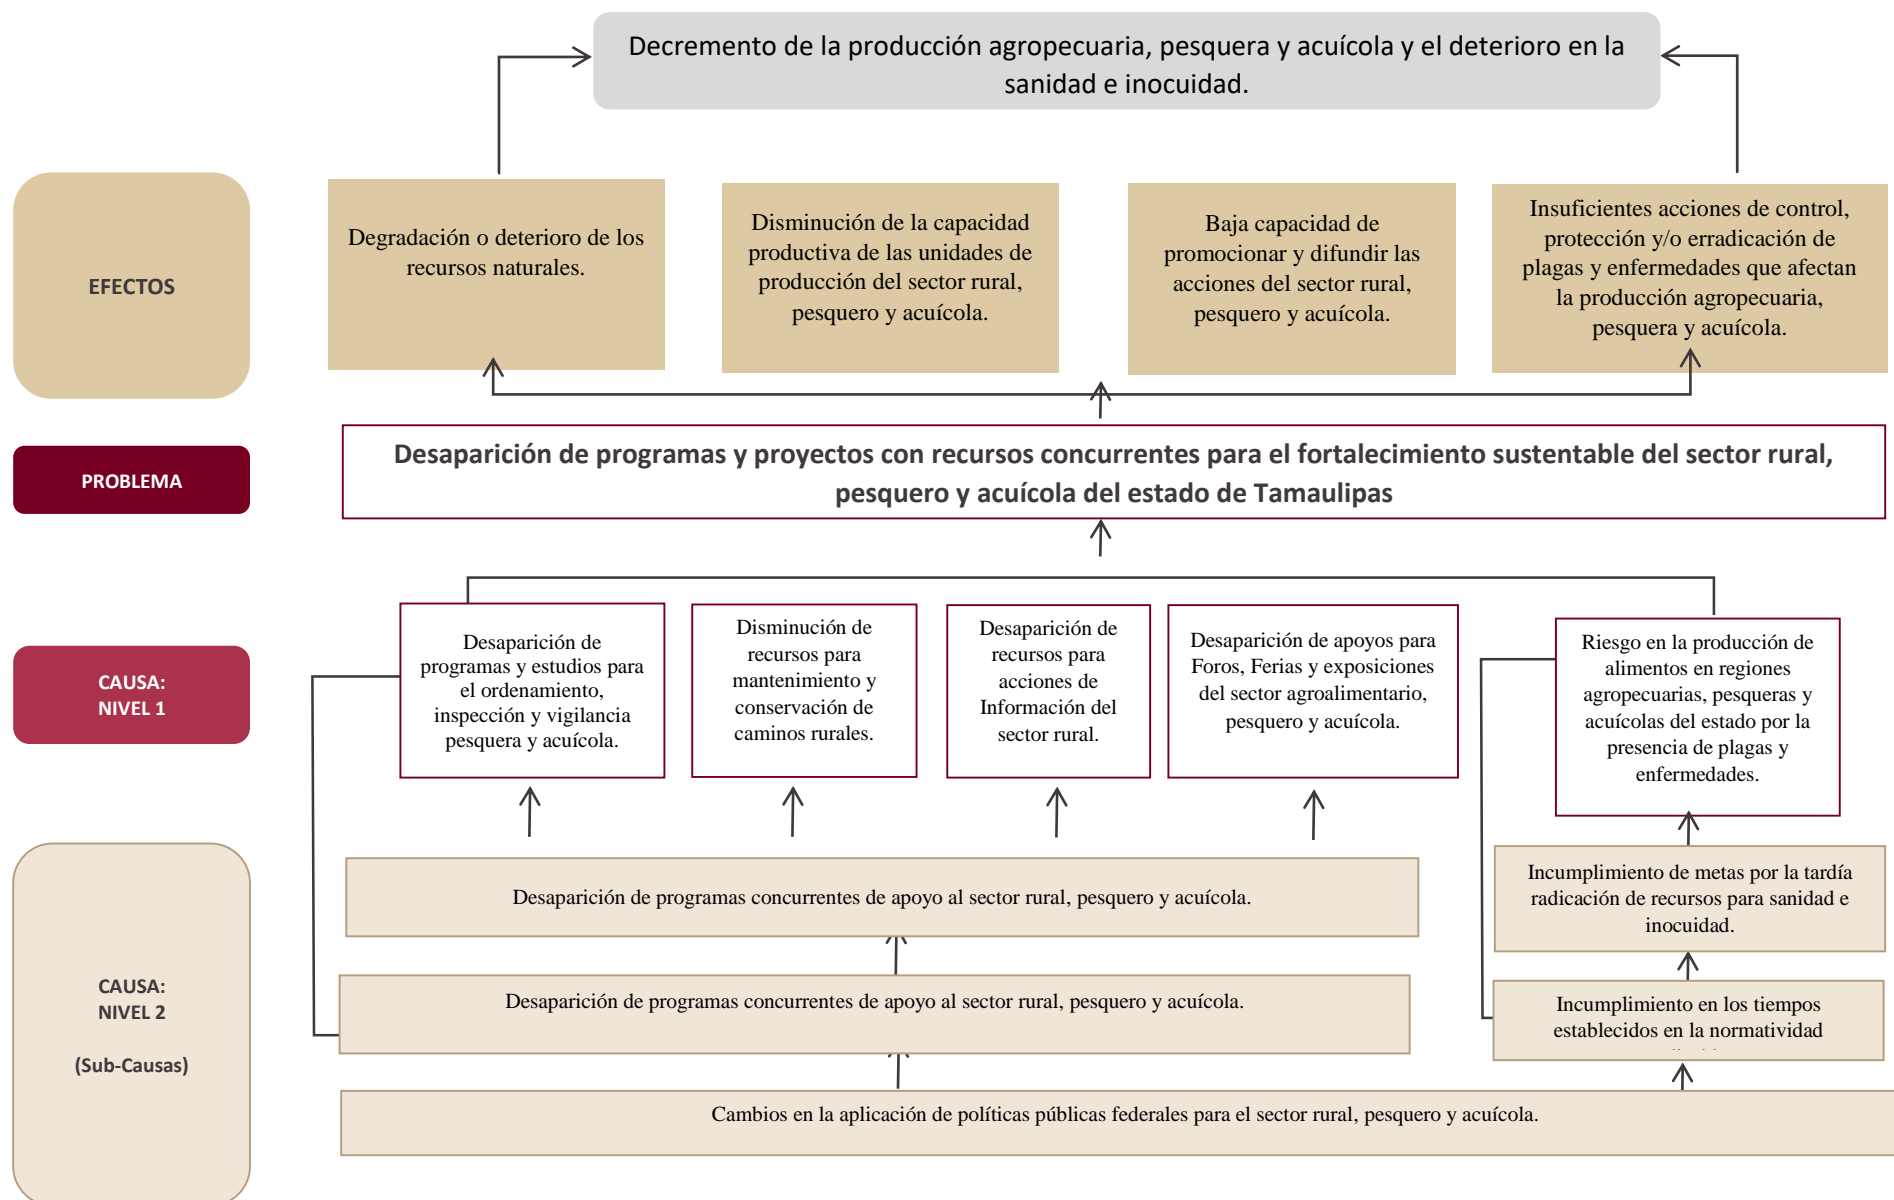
Decremento de la producción agropecuaria, pesquera y acuícola y el deterioro en la sanidad e inocuidad.

EFECTOS

Degradación o deterioro de los recursos naturales.

Disminución de la capacidad productiva de las unidades de producción del sector rural, pesquero y acuícola.

Baja capacidad de promocionar y difundir las acciones del sector rural, pesquero y acuícola.

Insuficientes acciones de control, protección y/o erradicación de plagas y enfermedades que afectan la producción agropecuaria, pesquera y acuícola.

PROBLEMA

Desaparición de programas y proyectos con recursos concurrentes para el fortalecimiento sustentable del sector rural, pesquero y acuícola del estado de Tamaulipas

CAUSA: NIVEL 1

Desaparición de programas y estudios para el ordenamiento, inspección y vigilancia pesquera y acuícola.

Disminución de recursos para mantenimiento y conservación de caminos rurales.

Desaparición de recursos para acciones de Información del sector rural.

Desaparición de apoyos para Foros, Ferias y exposiciones del sector agroalimentario, pesquero y acuícola.

Riesgo en la producción de alimentos en regiones agropecuarias, pesqueras y acuícolas del estado por la presencia de plagas y enfermedades.

CAUSA: NIVEL 2

(Sub-Causas)

Desaparición de programas concurrentes de apoyo al sector rural, pesquero y acuícola.

Desaparición de programas concurrentes de apoyo al sector rural, pesquero y acuícola.

Cambios en la aplicación de políticas públicas federales para el sector rural, pesquero y acuícola.

Incumplimiento de metas por la tardía radicación de recursos para sanidad e inocuidad.

Incumplimiento en los tiempos establecidos en la normatividad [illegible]